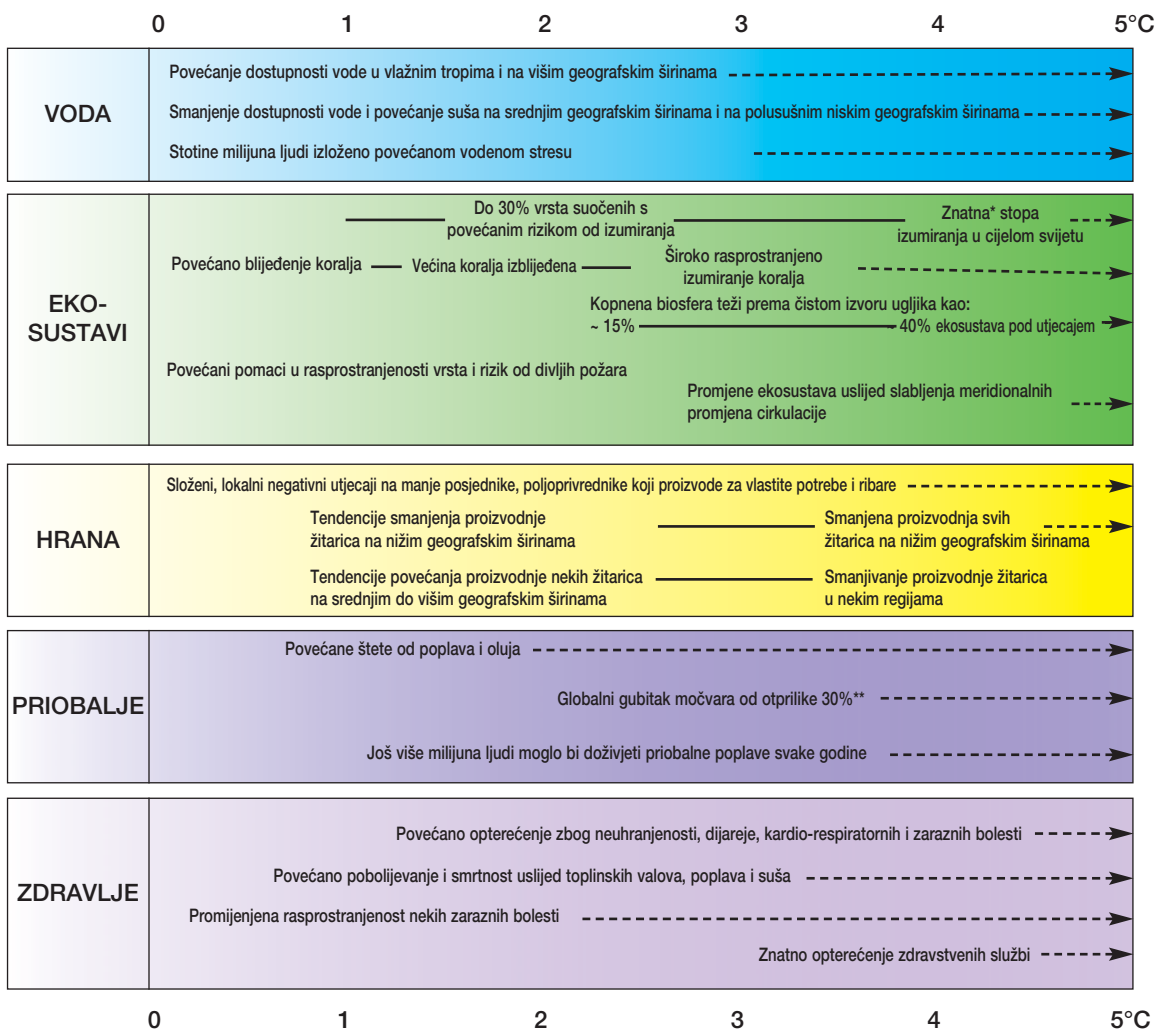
0 1 2 3 4 5°C

VODA

Povećanje dostupnosti vode u vlažnim tropima i na višim geografskim širinama

Smanjenje dostupnosti vode i povećanje suša na srednjim geografskim širinama i na polusušnim niskim geografskim širinama

Stotine milijuna ljudi izloženo povećanom vodenom stresu

EKO-SUSTAVI

Do 30% vrsta suočenih s povećanim rizikom od izumiranja

Znatna* stopa izumiranja u cijelom svijetu

Povećano blijeđenje koralja

Većina koralja izblijeđena

Široko rasprostranjeno izumiranje koralja

Kopnena biosfera teži prema čistom izvoru ugljika kao:

~ 15%

~ 40% ekosustava pod utjecajem

Povećani pomaci u rasprostranjenosti vrsta i rizik od divljih požara

Promjene ekosustava uslijed slabljenja meridionalnih promjena cirkulacije

HRANA

Složeni, lokalni negativni utjecaji na manje posjednike, poljoprivrednike koji proizvode za vlastite potrebe i ribare

Tendencije smanjenja proizvodnje žitarica na nižim geografskim širinama

Smanjena proizvodnja svih žitarica na nižim geografskim širinama

Tendencije povećanja proizvodnje nekih žitarica na srednjim do višim geografskim širinama

Smanjivanje proizvodnje žitarica u nekim regijama

PRIOBALJE

Povećane štete od poplava i oluja

Globalni gubitak močvara od otprilike 30%**

Još više milijuna ljudi moglo bi doživjeti priobalne poplave svake godine

ZDRAVLJE

Povećano opterećenje zbog neuhranjenosti, dijareje, kardio-respiratornih i zaraznih bolesti

Povećano pobolijevanje i smrtnost uslijed toplinskih valova, poplava i suša

Promijenjena rasprostranjenost nekih zaraznih bolesti

Znatno opterećenje zdravstvenih službi

0 1 2 3 4 5°C